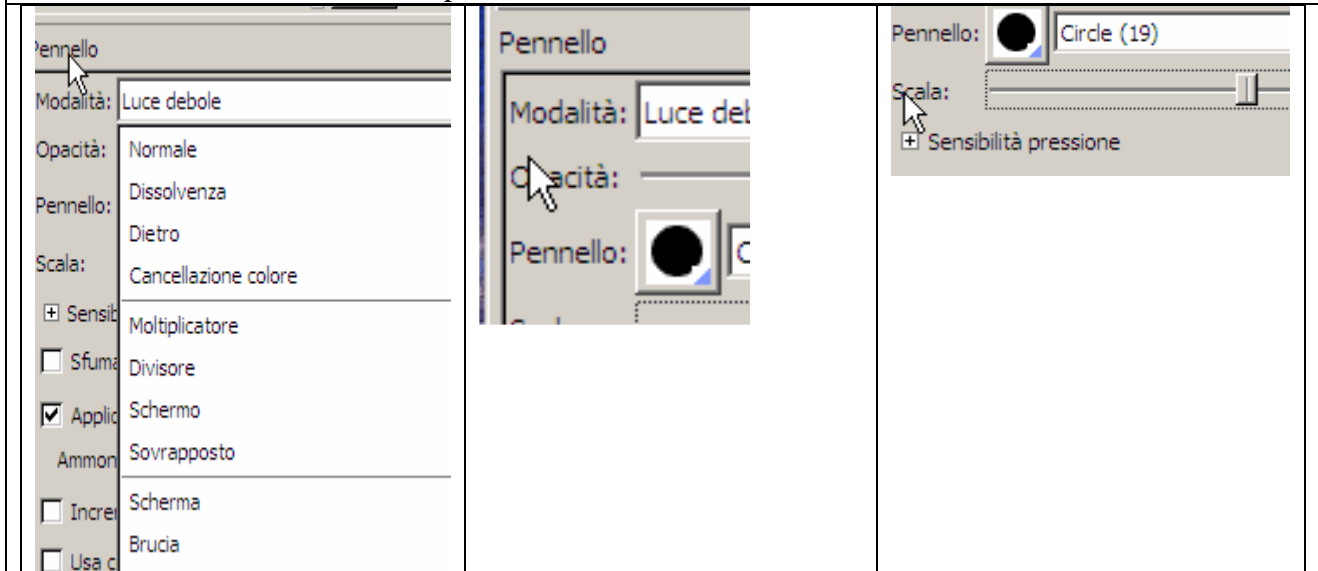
| Pennello<br>Modalità: Luce debole<br>Opacità:<br>Pennello:<br>Scala:<br>⊞ Sensib<br>☐ Sfuma<br>☑ Applic<br>Ammon<br>☐ Increi<br>☐ Usa c<br>Normale<br>Dissolvenza<br>Dietro<br>Cancellazione colore<br>Moltiplicatore<br>Divisore<br>Schermo<br>Sovrapposto<br>Scherma<br>Brucia | Pennello<br>Modalità: Luce deb<br>Opacità:<br>Pennello: | Pennello: Circle (19)<br>Scala:<br>⊞ Sensibilità pressione |
|---|---|---|